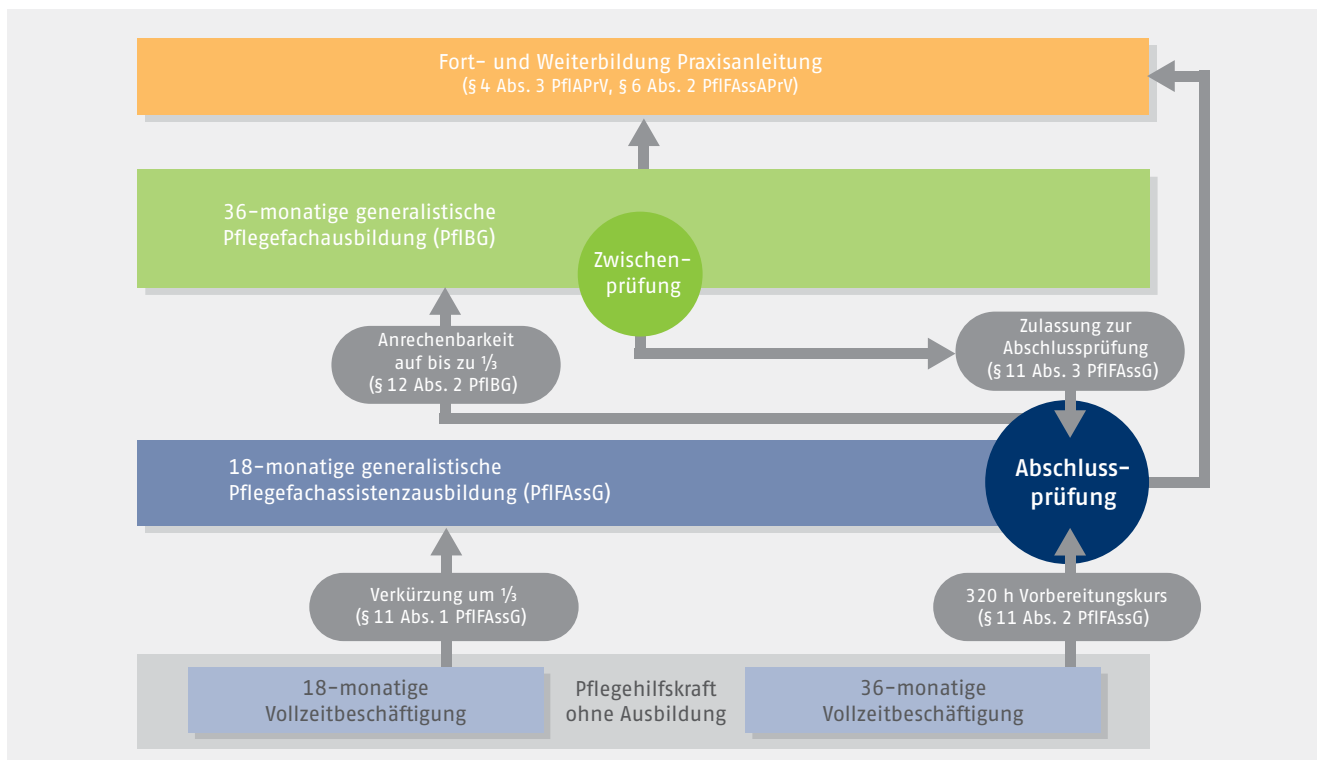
Fort- und Weiterbildung Praxisanleitung
(§ 4 Abs. 3 PflAPrV, § 6 Abs. 2 PflFAssAPrV)

36-monatige generalistische Pflegefachausbildung (PflBG)

Zwischenprüfung

Anrechenbarkeit auf bis zu $\frac{1}{3}$ (§ 12 Abs. 2 PflBG)

Zulassung zur Abschlussprüfung (§ 11 Abs. 3 PflFAssG)

18-monatige generalistische Pflegefachassistenzausbildung (PflFAssG)

Abschlussprüfung

Verkürzung um $\frac{1}{3}$ (§ 11 Abs. 1 PflFAssG)

320 h Vorbereitungskurs (§ 11 Abs. 2 PflFAssG)

18-monatige Vollzeitbeschäftigung

Pflegehilfskraft ohne Ausbildung

36-monatige Vollzeitbeschäftigung